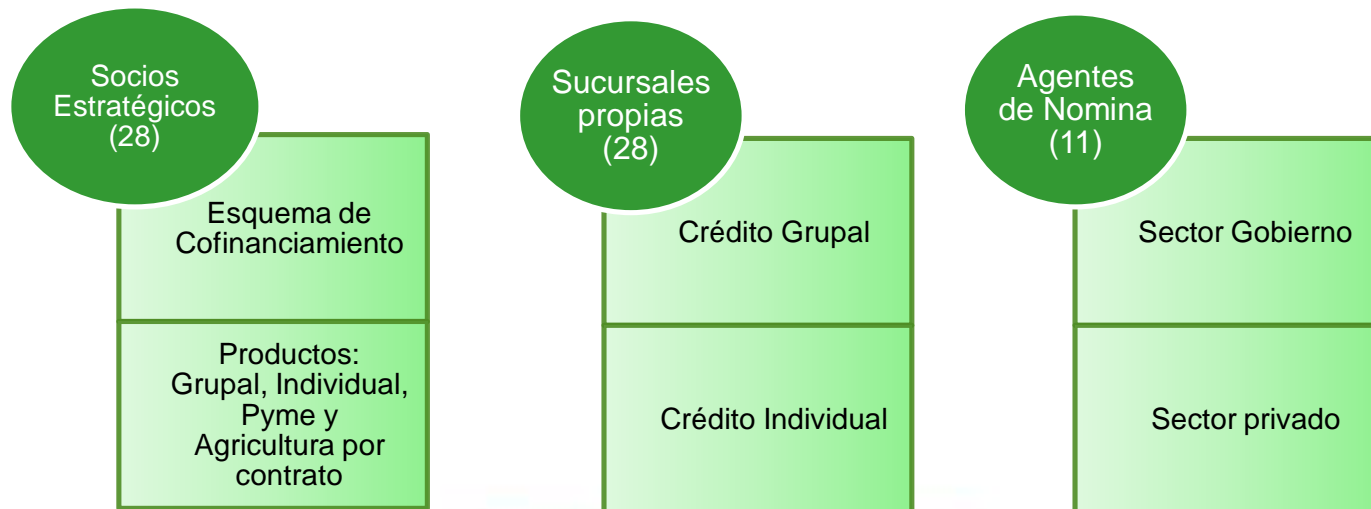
Socios Estratégicos (28)

Esquema de Cofinanciamiento

Productos: Grupal, Individual, Pyme y Agricultura por contrato

Sucursales propias (28)

Crédito Grupal

Crédito Individual

Agentes de Nomina (11)

Sector Gobierno

Sector privado